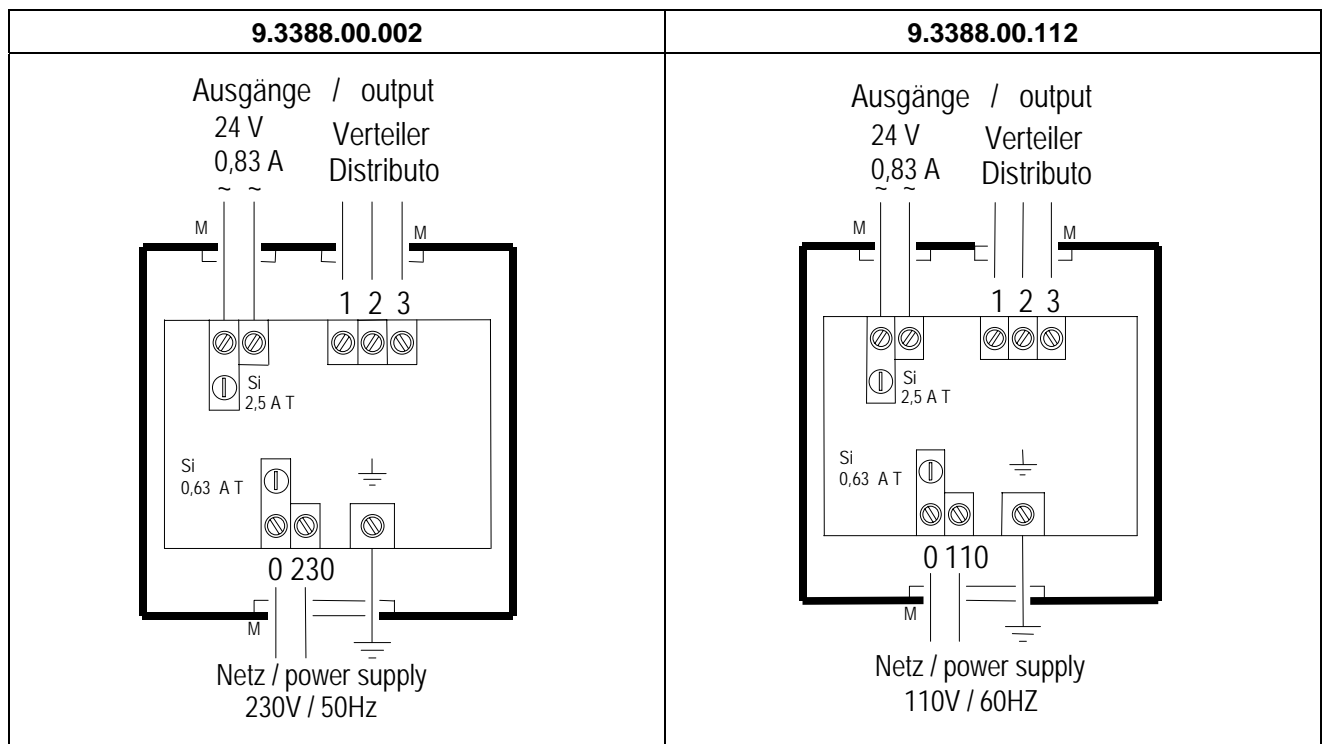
| 9.3388.00.002 | 9.3388.00.112 |
|---|---|
| Ausgänge / output<br>24 V<br>0,83 A<br>~ ~<br>Verteiler<br>Distributo<br>M<br>M<br>1 2 3<br>Si<br>2,5 A T<br>Si<br>0,63 A T<br>0 230<br>M<br>Netz / power supply<br>230V / 50Hz | Ausgänge / output<br>24 V<br>0,83 A<br>~ ~<br>Verteiler<br>Distributo<br>M<br>M<br>1 2 3<br>Si<br>2,5 A T<br>Si<br>0,63 A T<br>0 110<br>M<br>Netz / power supply<br>110V / 60HZ |